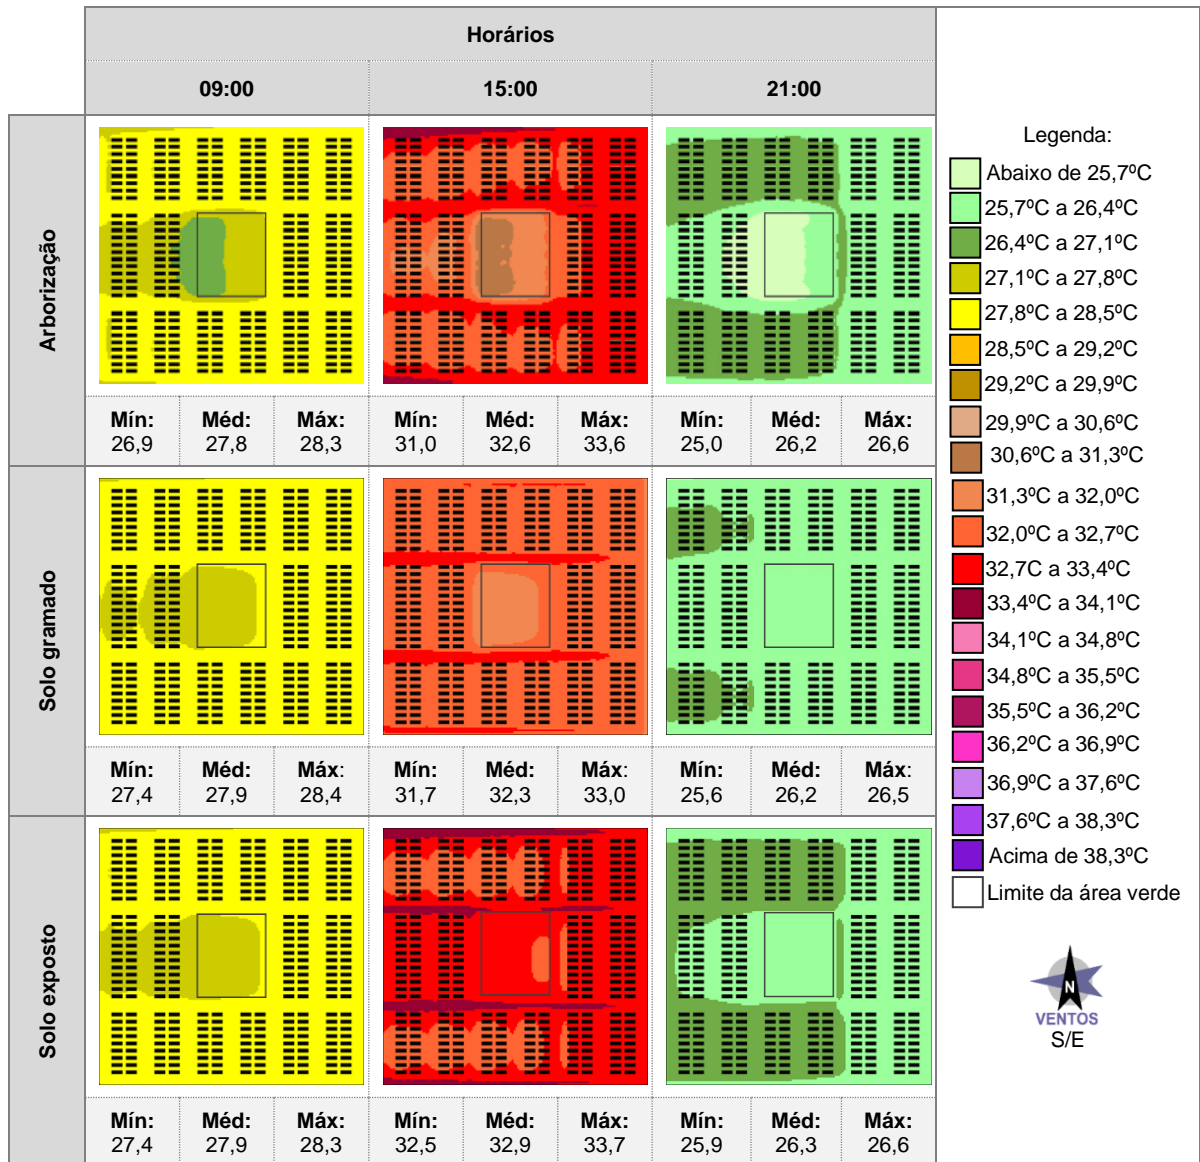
Horários

| | 09:00 | | | 15:00 | | | 21:00 | | |
|---|---|---|---|---|---|---|---|---|---|
| Arborização | Mín: 26,9 | Méd: 27,8 | Máx: 28,3 | Mín: 31,0 | Méd: 32,6 | Máx: 33,6 | Mín: 25,0 | Méd: 26,2 | Máx: 26,6 |
| Solo gramado | Mín: 27,4 | Méd: 27,9 | Máx: 28,4 | Mín: 31,7 | Méd: 32,3 | Máx: 33,0 | Mín: 25,6 | Méd: 26,2 | Máx: 26,5 |
| Solo exposto | Mín: 27,4 | Méd: 27,9 | Máx: 28,3 | Mín: 32,5 | Méd: 32,9 | Máx: 33,7 | Mín: 25,9 | Méd: 26,3 | Máx: 26,6 |

Legenda:
Abaixo de 25,7ºC
25,7ºC a 26,4ºC
26,4ºC a 27,1ºC
27,1ºC a 27,8ºC
27,8ºC a 28,5ºC
28,5ºC a 29,2ºC
29,2ºC a 29,9ºC
29,9ºC a 30,6ºC
30,6ºC a 31,3ºC
31,3ºC a 32,0ºC
32,0ºC a 32,7ºC
32,7C a 33,4ºC
33,4ºC a 34,1ºC
34,1ºC a 34,8ºC
34,8ºC a 35,5ºC
35,5ºC a 36,2ºC
36,2ºC a 36,9ºC
36,9ºC a 37,6ºC
37,6ºC a 38,3ºC
Acima de 38,3ºC
Limite da área verde

N
VENTOS
S/E